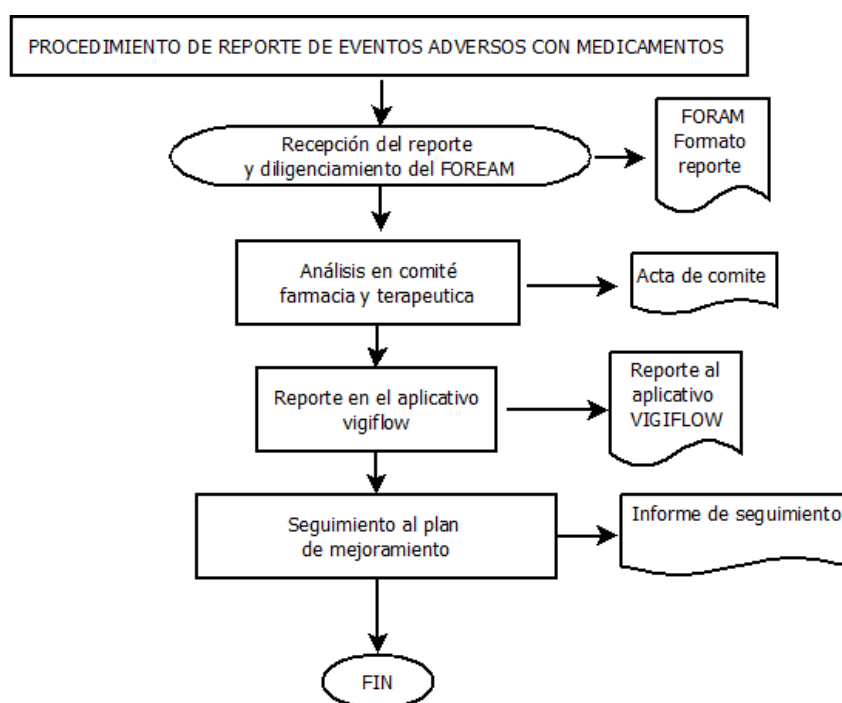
PROCEDIMIENTO DE REPORTE DE EVENTOS ADVERSOS CON MEDICAMENTOS

Recepción del reporte y diligenciamiento del FOREAM

FORAM Formato reporte

Análisis en comité farmacia y terapeutica

Acta de comite

Reporte en el aplicativo vigiflow

Reporte al aplicativo VIGIFLOW

Seguimiento al plan de mejoramiento

Informe de seguimiento

FIN